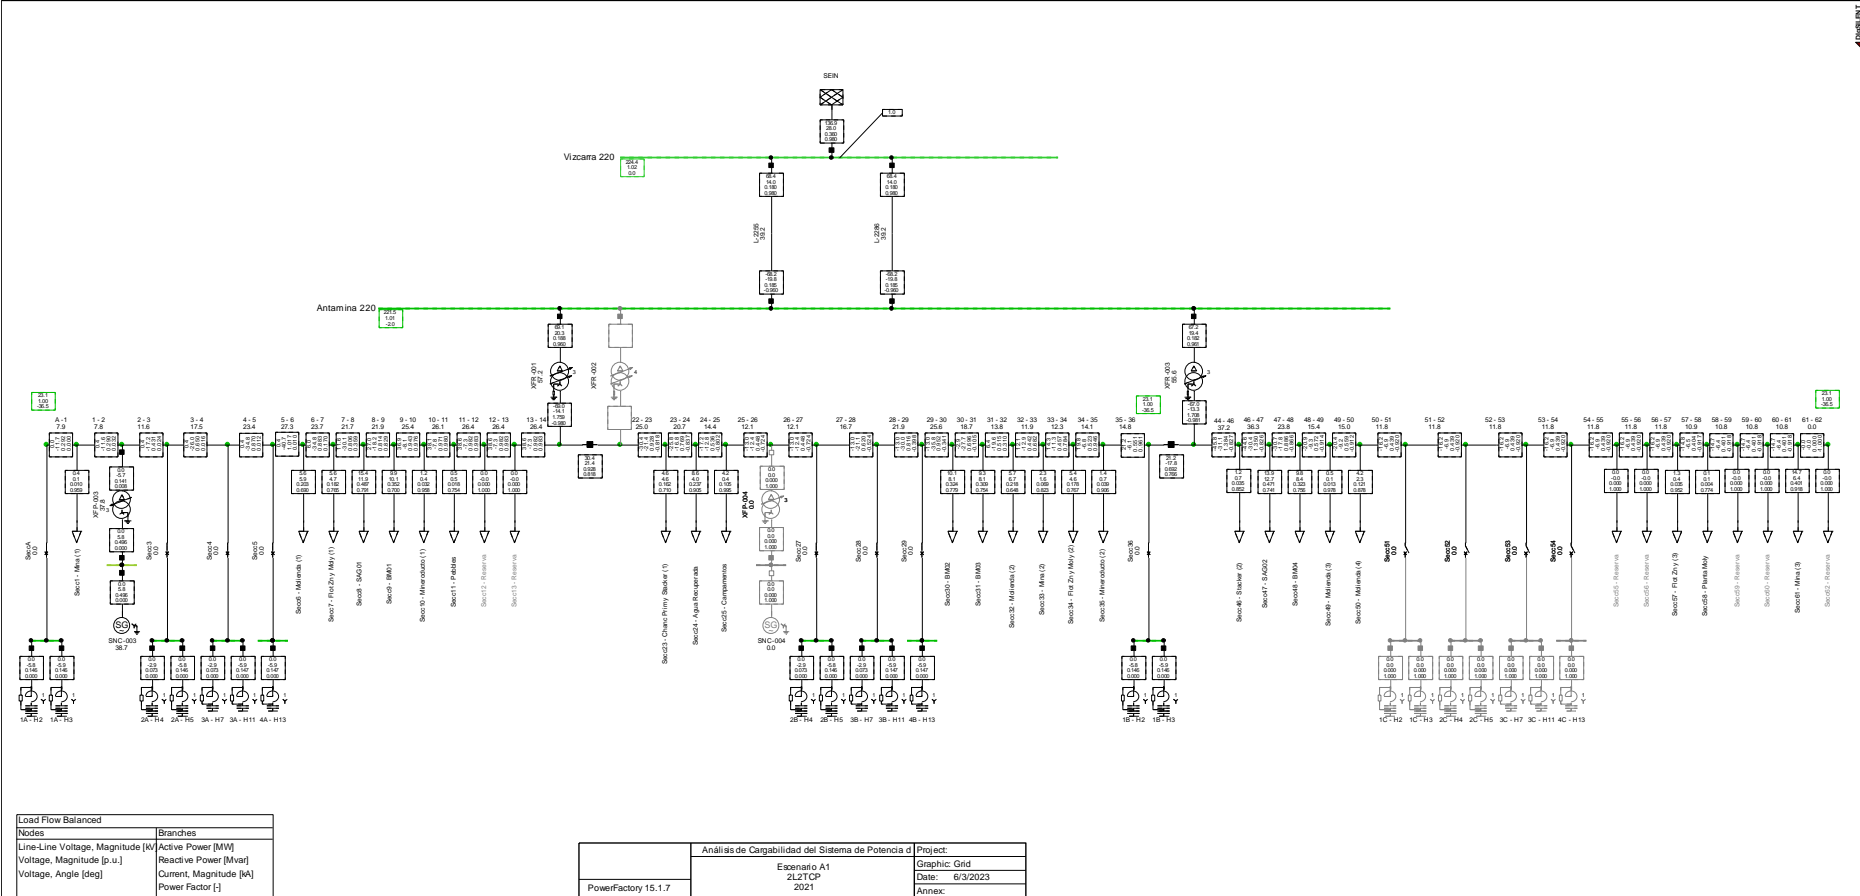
SEIN

Vizcarra 220
224.4
1.02
0.0

L-2265
39.2

L-2266
39.2

Antamina 220
221.5
1.01
-2.0

XFR-001
37.2

XFR-002

XFR-003
55.6

XFR-004
0.0

23.1
1.00
-36.5

A - 1
7.9

1 - 2
7.8

2 - 3
11.6

3 - 4
17.5

4 - 5
23.4

5 - 6
27.3

6 - 7
23.7

7 - 8
21.7

8 - 9
21.9

9 - 10
25.4

10 - 11
26.1

11 - 12
26.4

12 - 13
26.4

13 - 14
26.4

22 - 23
25.0

23 - 24
20.7

24 - 25
14.4

25 - 26
12.1

26 - 27
12.1

27 - 28
16.7

28 - 29
21.9

29 - 30
25.6

30 - 31
18.7

31 - 32
13.8

32 - 33
11.9

33 - 34
12.3

34 - 35
14.1

35 - 36
14.8

44 - 46
37.2

46 - 47
36.3

47 - 48
23.8

48 - 49
15.4

49 - 50
15.0

50 - 51
11.8

51 - 52
11.8

52 - 53
11.8

53 - 54
11.8

54 - 55
11.8

55 - 56
11.8

56 - 57
11.8

57 - 58
10.9

58 - 59
10.8

59 - 60
10.8

60 - 61
10.8

61 - 62
0.0

SeccA
0.0

Secc1 - Mina (1)

XFR-003
37.8

SNC-003
38.7

Secc3
0.0

Secc4
0.0

Secc5
0.0

Secc6 - Molienda (1)

Secc7 - Flot Zn y Moly (1)

Secc8 - SAG01

Secc9 - BM01

Secc10 - Mineroducto (1)

Secc11 - Pebbles

Secc12 - Reserva

Secc13 - Reserva

Secc23 - Chanc Primy Stacker (1)

Secc24 - Agua Recuperada

Secc25 - Campamentos

SNC-004
0.0

Secc27
0.0

Secc28
0.0

Secc29
0.0

Secc30 - BM02

Secc31 - BM03

Secc32 - Molienda (2)

Secc33 - Mina (2)

Secc34 - Flot Zn y Moly (2)

Secc35 - Mineroducto (2)

Secc36
0.0

Secc46 - Stacker (2)

Secc47 - SAG02

Secc48 - BM04

Secc49 - Molienda (3)

Secc50 - Molienda (4)

Secc51
0.0

Secc52
0.0

Secc53
0.0

Secc54
0.0

Secc55 - Reserva

Secc56 - Reserva

Secc57 - Flot Zn y (3)

Secc58 - Planta Moly

Secc59 - Reserva

Secc60 - Reserva

Secc61 - Mina (3)

Secc62 - Reserva

1A - H2
1A - H3
2A - H4
2A - H5
3A - H7
3A - H11
4A - H13
2B - H4
2B - H5
3B - H7
3B - H11
4B - H13
1B - H2
1B - H3
1C - H2
1C - H3
2C - H4
2C - H5
3C - H7
3C - H11
4C - H13

| Load Flow Balanced | |
|---|---|
| Nodes | Branches |
| Line-Line Voltage, Magnitude [kV] | Active Power [MW] |
| Voltage, Magnitude [p.u.] | Reactive Power [Mvar] |
| Voltage, Angle [deg] | Current, Magnitude [kA] |
| | Power Factor [-] |

| | Análisis de Cargabilidad del Sistema de Potencia d | Project: |
|---|---|---|
| | Escenario A1 2L2TCP 2021 | Graphic: Grid |
| | | Date: 6/3/2023 |
| PowerFactory 15.1.7 | | Annex: |

DIgSILENT